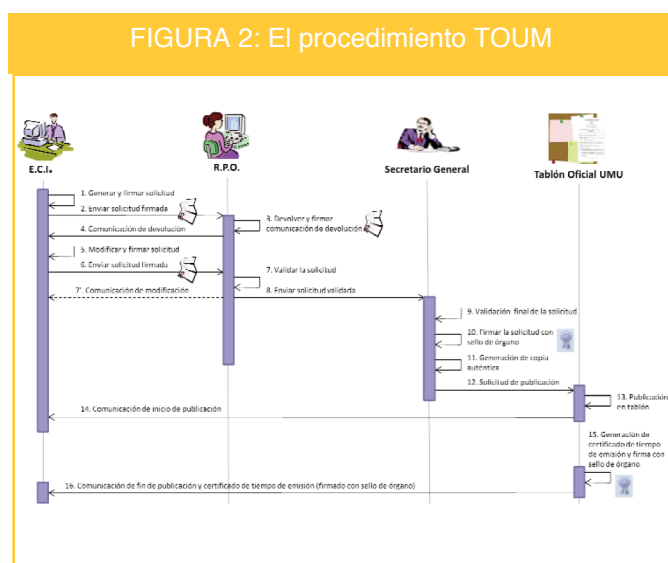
FIGURA 2: El procedimiento TOUM

E.C.I.

R.P.O.

Secretario General

Tablón Oficial UMU

1. Generar y firmar solicitud

2. Enviar solicitud firmada

3. Devolver y firmar comunicación de devolución

4. Comunicación de devolución

5. Modificar y firmar solicitud

6. Enviar solicitud firmada

7. Validar la solicitud

7'. Comunicación de modificación

8. Enviar solicitud validada

9. Validación final de la solicitud

10. Firmar la solicitud con sello de órgano

11. Generación de copia auténtica

12. Solicitud de publicación

13. Publicación en tablón

14. Comunicación de inicio de publicación

15. Generación de certificado de tiempo de emisión y firma con sello de órgano

16. Comunicación de fin de publicación y certificado de tiempo de emisión (firmado con sello de órgano)